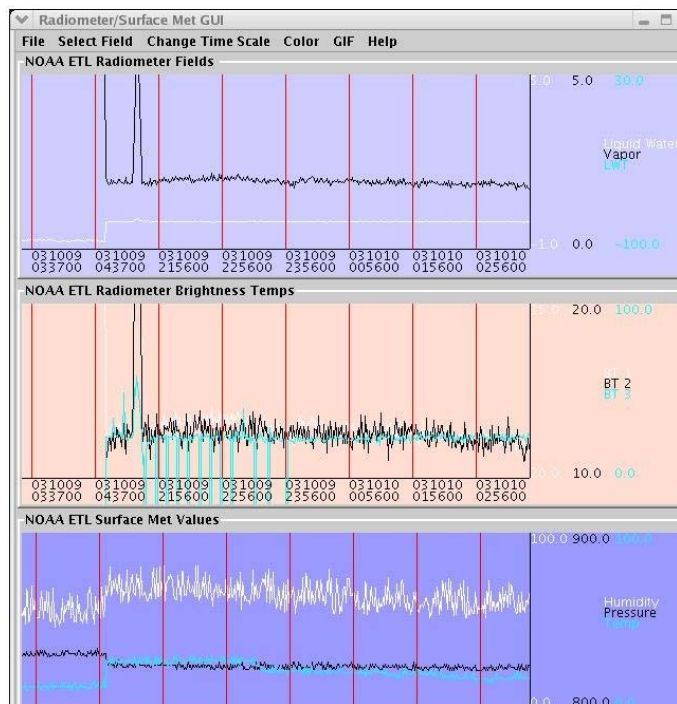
Radiometer/Surface Met GUI

File Select Field Change Time Scale Color GIF Help

NOAA ETL Radiometer Fields

5.0 5.0 30.0

Liquid Water
Vapor
LWT

031009 033700
031009 043700
031009 215600
031009 225600
031009 235600
031010 005600
031010 015600
031010 025600

-1.0 0.0 -100.0

NOAA ETL Radiometer Brightness Temps

15.0 20.0 100.0

BT 1
BT 2
BT 3

031009 033700
031009 043700
031009 215600
031009 225600
031009 235600
031010 005600
031010 015600
031010 025600

20.0 10.0 0.0

NOAA ETL Surface Met Values

100.0 900.0 100.0

Humidity
Pressure
Temp

0.0 800.0 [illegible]